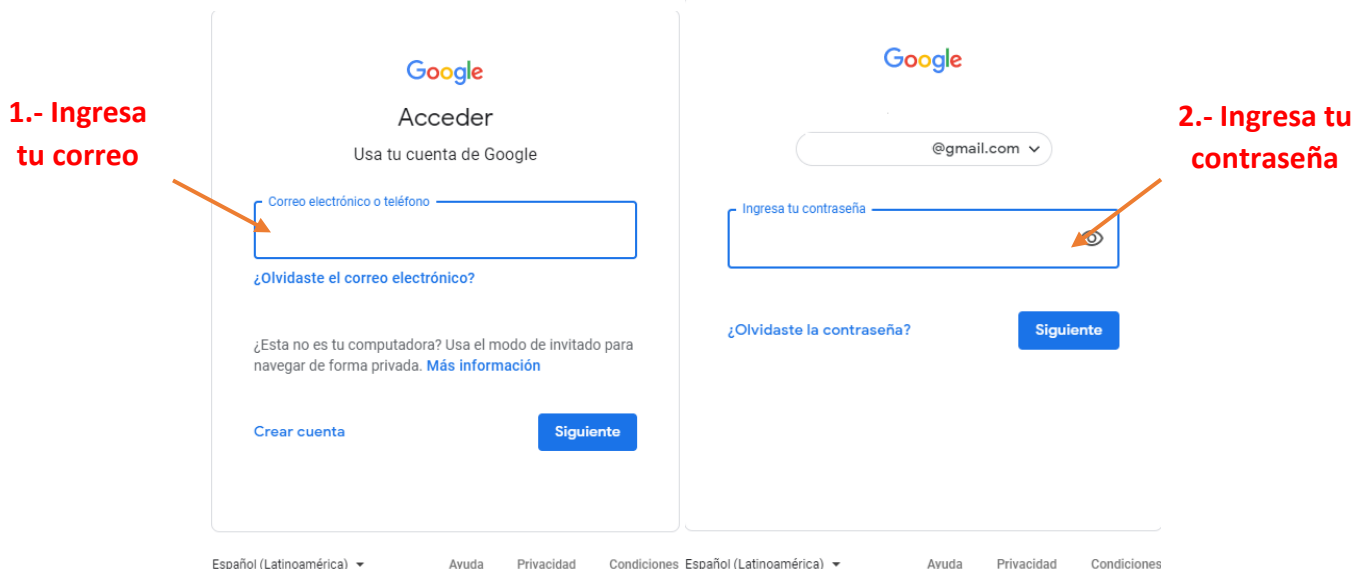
1.- Ingresa tu correo

Google

Acceder

Usa tu cuenta de Google

Correo electrónico o teléfono

¿Olvidaste el correo electrónico?

¿Esta no es tu computadora? Usa el modo de invitado para navegar de forma privada. Más información

Crear cuenta

Siguiente

Español (Latinoamérica) Ayuda Privacidad Condiciones

Google

@gmail.com

Ingresa tu contraseña

¿Olvidaste la contraseña?

Siguiente

2.- Ingresa tu contraseña

Español (Latinoamérica) Ayuda Privacidad Condiciones